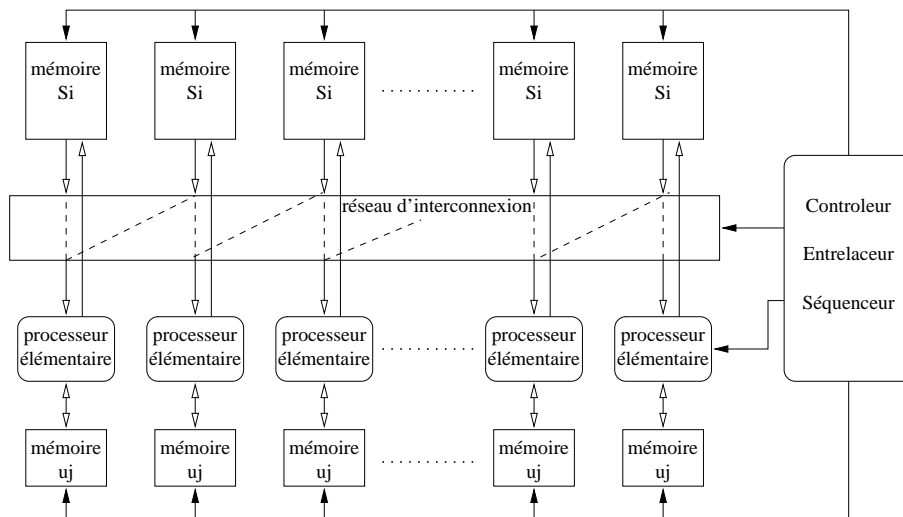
mémoire Si

mémoire Si

mémoire Si

...........

mémoire Si

mémoire Si

réseau d'interconnexion

Controleur

Entrelaceur

Séquenceur

processeur élémentaire

processeur élémentaire

processeur élémentaire

...........

processeur élémentaire

processeur élémentaire

mémoire uj

mémoire uj

mémoire uj

...........

mémoire uj

mémoire uj